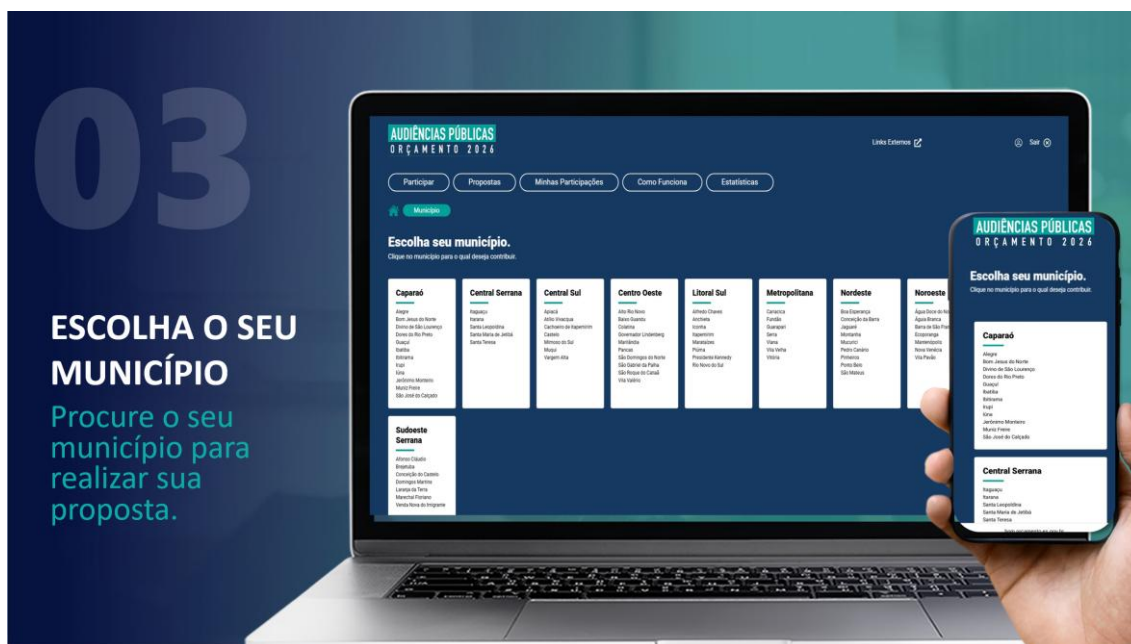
03

ESCOLHA O SEU MUNICÍPIO

Procure o seu município para realizar sua proposta.

AUDIÊNCIAS PÚBLICAS
ORÇAMENTO 2026

Links Externos

Sair

Participar | Propostas | Minhas Participações | Como Funciona | Estatísticas

Município

Escolha seu município.
Clique no município para o qual deseja contribuir.

Caparaó
Alegre
Bom Jesus do Norte
Divino de São Lourenço
Dores do Rio Preto
Guaçuí
Ibatiba
Ibitirama
Iúna
Irupi
Jerônimo Monteiro
Muniz Freire
São José do Calçado

Central Serrana
Itaguaçu
Itarana
Santa Leopoldina
Santa Maria de Jetibá
Santa Teresa

Central Sul
Apiacá
Atílio Vivácqua
Cachoeiro de Itapemirim
Castelo
Mimoso do Sul
Muqui
Vargem Alta

Centro Oeste
Alto Rio Novo
Baixo Guandu
Colatina
Governador Lindenberg
Marilândia
Pancas
São Domingos do Norte
São Gabriel da Palha
São Roque do Canaã
Vila Valério

Litoral Sul
Alfredo Chaves
Anchieta
Iconha
Itapemirim
Marataízes
Piúma
Presidente Kennedy
Rio Novo do Sul

Metropolitana
Cariacica
Fundão
Guarapari
Serra
Viana
Vila Velha
Vitória

Nordeste
Boa Esperança
Conceição da Barra
Jaguaré
Montanha
Mucurici
Pedro Canário
Pinheiros
Ponto Belo
São Mateus

Noroeste
Água Doce do Norte
Água Branca
Barra de São Francisco
Ecoporanga
Mantenópolis
Nova Venécia
Vila Pavão

Sudoeste Serrana
Afonso Cláudio
Brejetuba
Conceição do Castelo
Domingos Martins
Laranja da Terra
Marechal Floriano
Venda Nova do Imigrante

AUDIÊNCIAS PÚBLICAS
ORÇAMENTO 2026

Escolha seu município.
Clique no município para o qual deseja contribuir.

Caparaó
Alegre
Bom Jesus do Norte
Divino de São Lourenço
Dores do Rio Preto
Guaçuí
Ibatiba
Ibitirama
Irupi
Iúna
Jerônimo Monteiro
Muniz Freire
São José do Calçado

Central Serrana
Itaguaçu
Itarana
Santa Leopoldina
Santa Maria de Jetibá
Santa Teresa